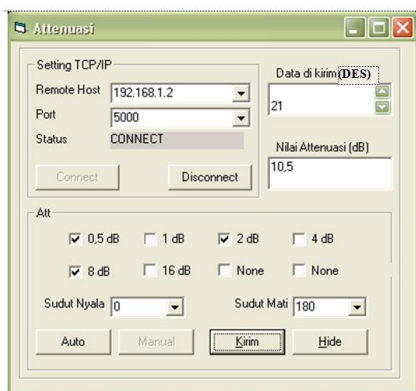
Attenuasi

Setting TCP/IP
Remote Host 192.168.1.2
Port 5000
Status CONNECT
Connect
Disconnect

Data di kirim(DES)
21

Nilai Attenuasi (dB)
10,5

Att
☑ 0,5 dB ☐ 1 dB ☑ 2 dB ☐ 4 dB
☑ 8 dB ☐ 16 dB ☐ None ☐ None

Sudut Nyala 0
Sudut Mati 180

Auto
Manual
Kirim
Hide